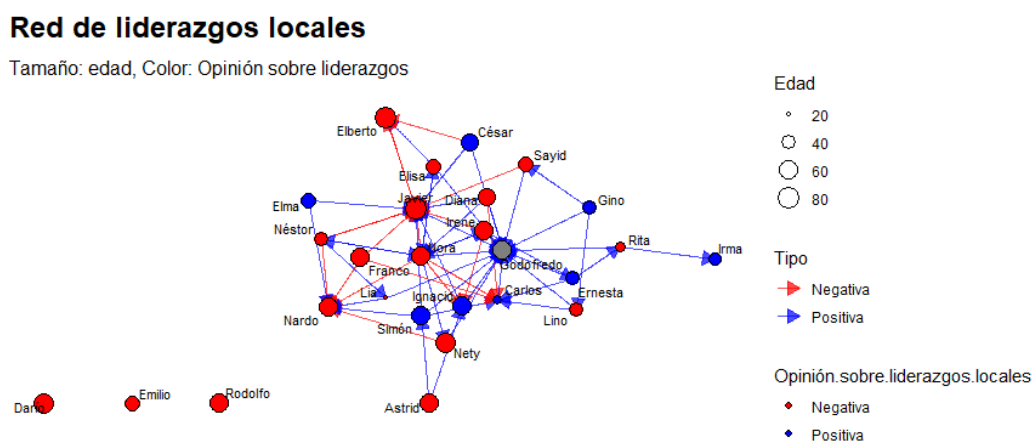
Red de liderazgos locales

Tamaño: edad, Color: Opinión sobre liderazgos

Elberto
César
Sayid
Elisa
Diana
Gino
Elma
Javier
Irene
Néstor
Rita
Irma
Nora
Godofredo
Franco
Lia
Carlos
Ignacio
Ernesta
Nardo
Lino
Simón
Nety
Dario
Emilio
Rodolfo
Astrid

Edad
20
40
60
80

Tipo
Negativa
Positiva

Opinión.sobre.liderazgos.locales
Negativa
Positiva